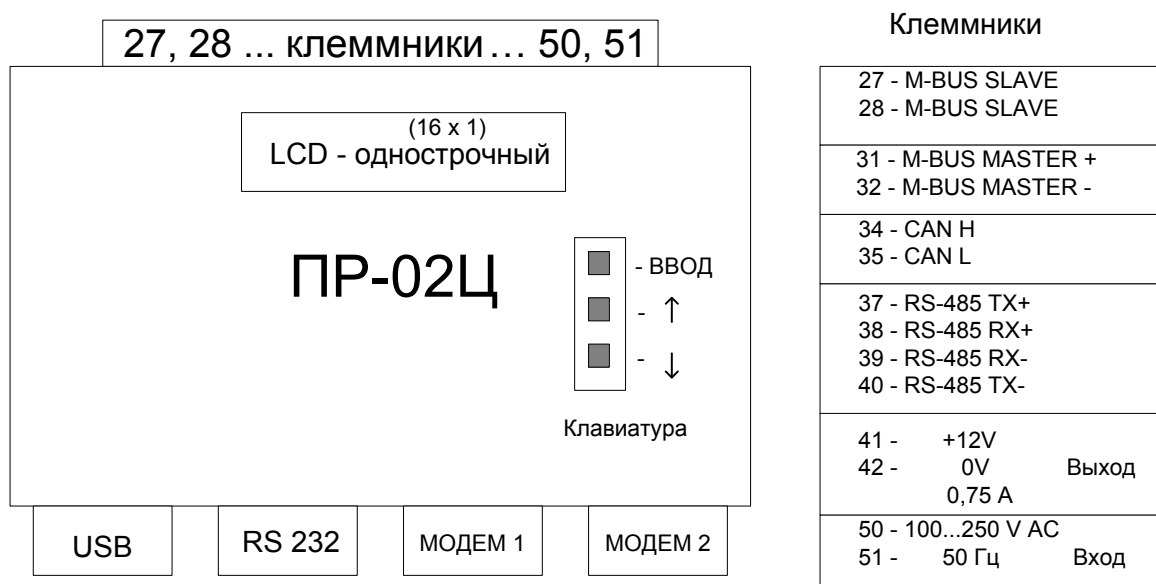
27, 28 ... клеммники … 50, 51

(16 x 1)
LCD - однострочный

ПР-02Ц

- ВВОД
- ↑
- ↓

Клавиатура

USB

RS 232

МОДЕМ 1

МОДЕМ 2

Клеммники

27 - M-BUS SLAVE
28 - M-BUS SLAVE

31 - M-BUS MASTER +
32 - M-BUS MASTER -

34 - CAN H
35 - CAN L

37 - RS-485 TX+
38 - RS-485 RX+
39 - RS-485 RX-
40 - RS-485 TX-

41 - +12V
42 - 0V Выход
0,75 A

50 - 100...250 V AC
51 - 50 Гц Вход